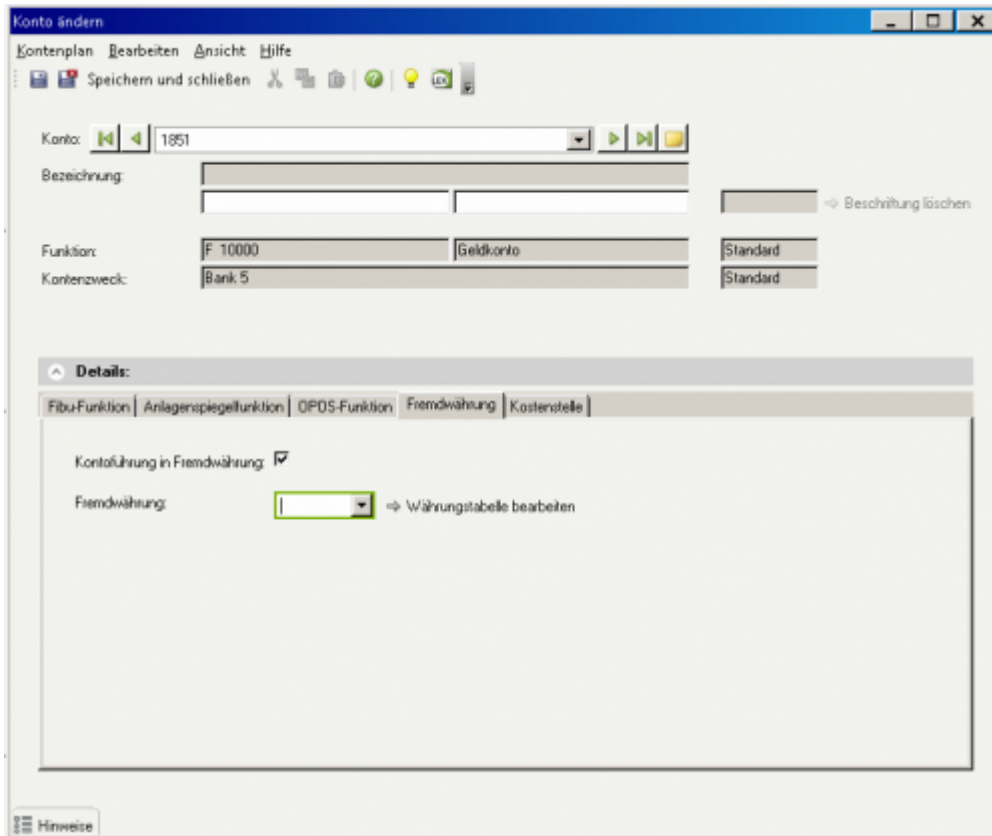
Konto ändern

Kontenplan Bearbeiten Ansicht Hilfe

Speichern und schließen

Konto: 1851

Bezeichnung:

⇨ Beschriftung löschen

Funktion: F 10000 Geldkonto Standard

Kontenzweck: Bank 5 Standard

Details:

Fibu-Funktion | Anlagenspiegelfunktion | OPOS-Funktion | Fremdwährung | Kostenstelle

Kontoführung in Fremdwährung: ☑

Fremdwährung: ⇨ Währungstabelle bearbeiten

Hinweise